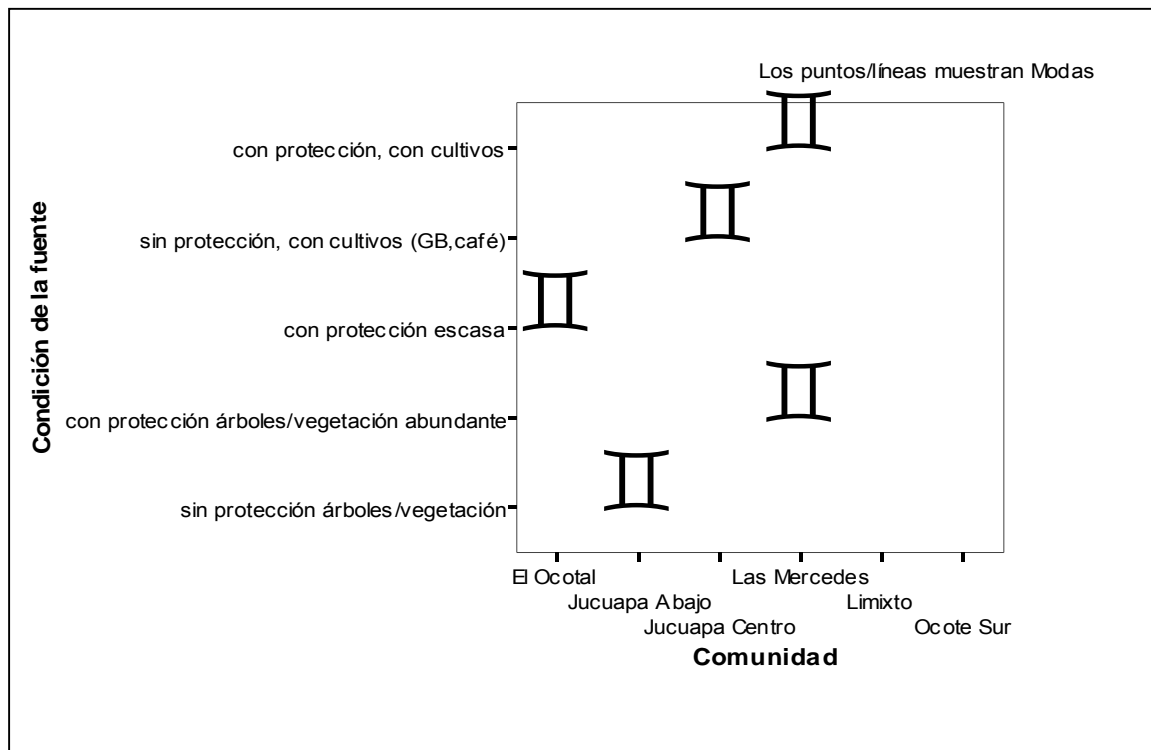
Los puntos/líneas muestran Modas

Condición de la fuente

con protección, con cultivos

sin protección, con cultivos (GB,café)

con protección escasa

con protección árboles/vegetación abundante

sin protección árboles/vegetación

El Ocotal

Jucuapa Abajo

Jucuapa Centro

Las Mercedes

Limixto

Ocote Sur

Comunidad